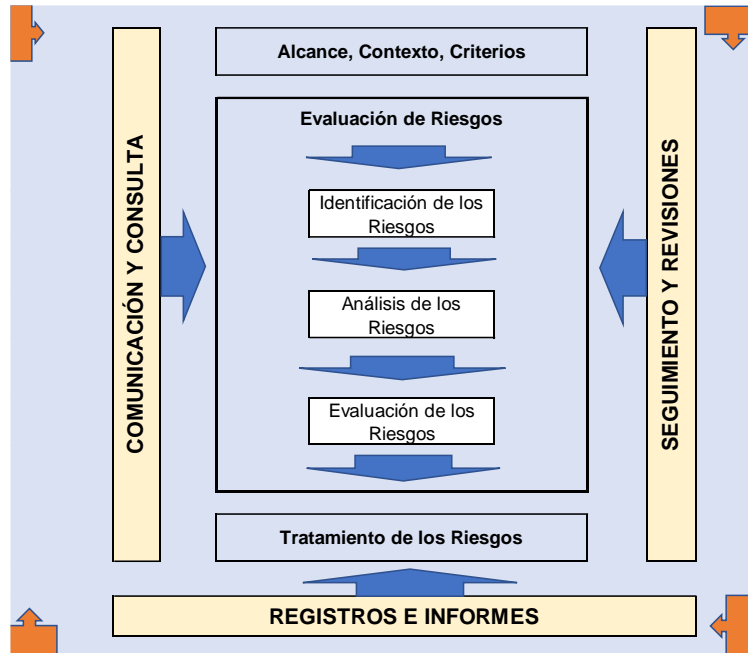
COMUNICACIÓN Y CONSULTA

Alcance, Contexto, Criterios

Evaluación de Riesgos

Identificación de los Riesgos

Análisis de los Riesgos

Evaluación de los Riesgos

Tratamiento de los Riesgos

SEGUIMIENTO Y REVISIONES

REGISTROS E INFORMES